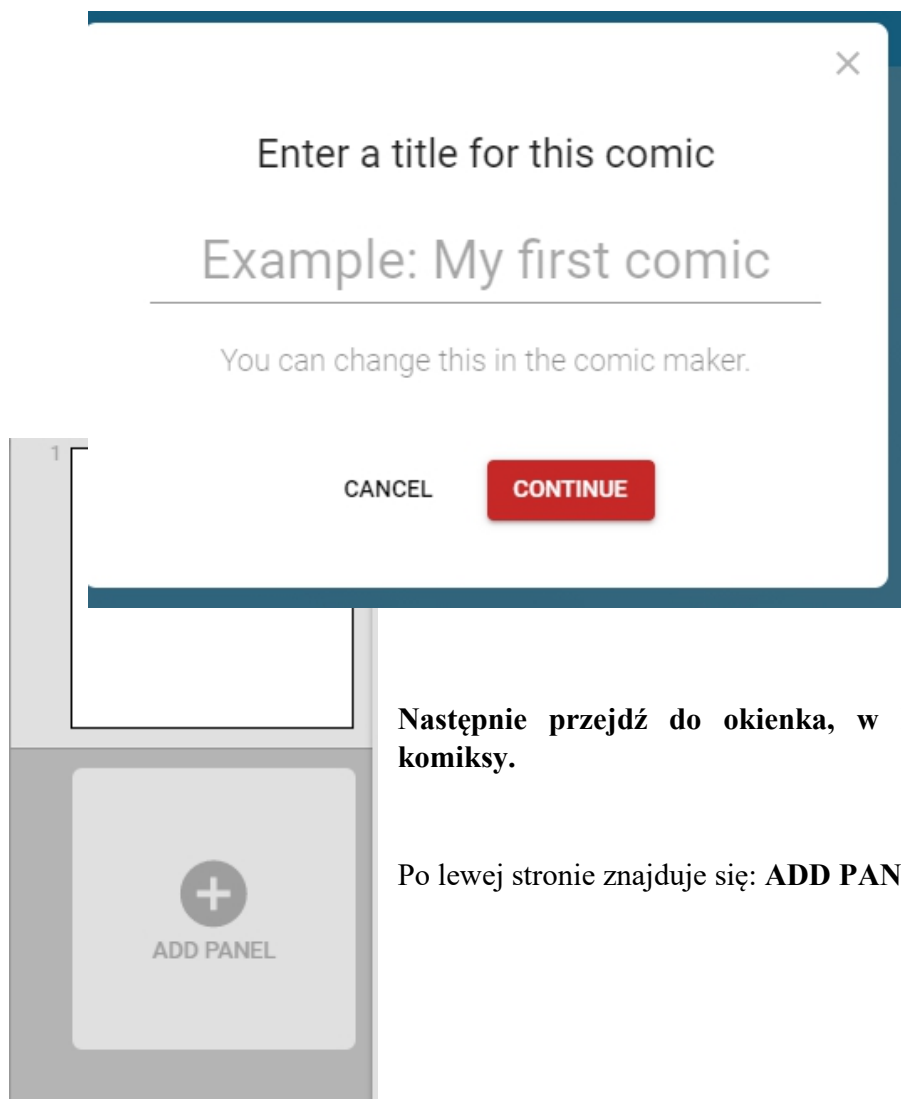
×

Enter a title for this comic

Example: My first comic

You can change this in the comic maker.

1

CANCEL CONTINUE

ADD PANEL

Następnie przejdź do okienka, w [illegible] komiksy.

Po lewej stronie znajduje się: ADD PAN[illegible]